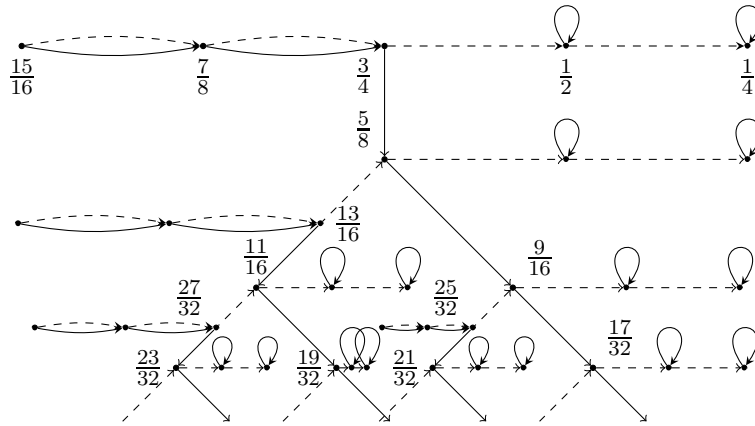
$\frac{15}{16}$ $\frac{7}{8}$ $\frac{3}{4}$ $\frac{1}{2}$ $\frac{1}{4}$

$\frac{5}{8}$

$\frac{13}{16}$

$\frac{11}{16}$ $\frac{9}{16}$

$\frac{27}{32}$ $\frac{25}{32}$

$\frac{17}{32}$

$\frac{23}{32}$ $\frac{19}{32}$ $\frac{21}{32}$